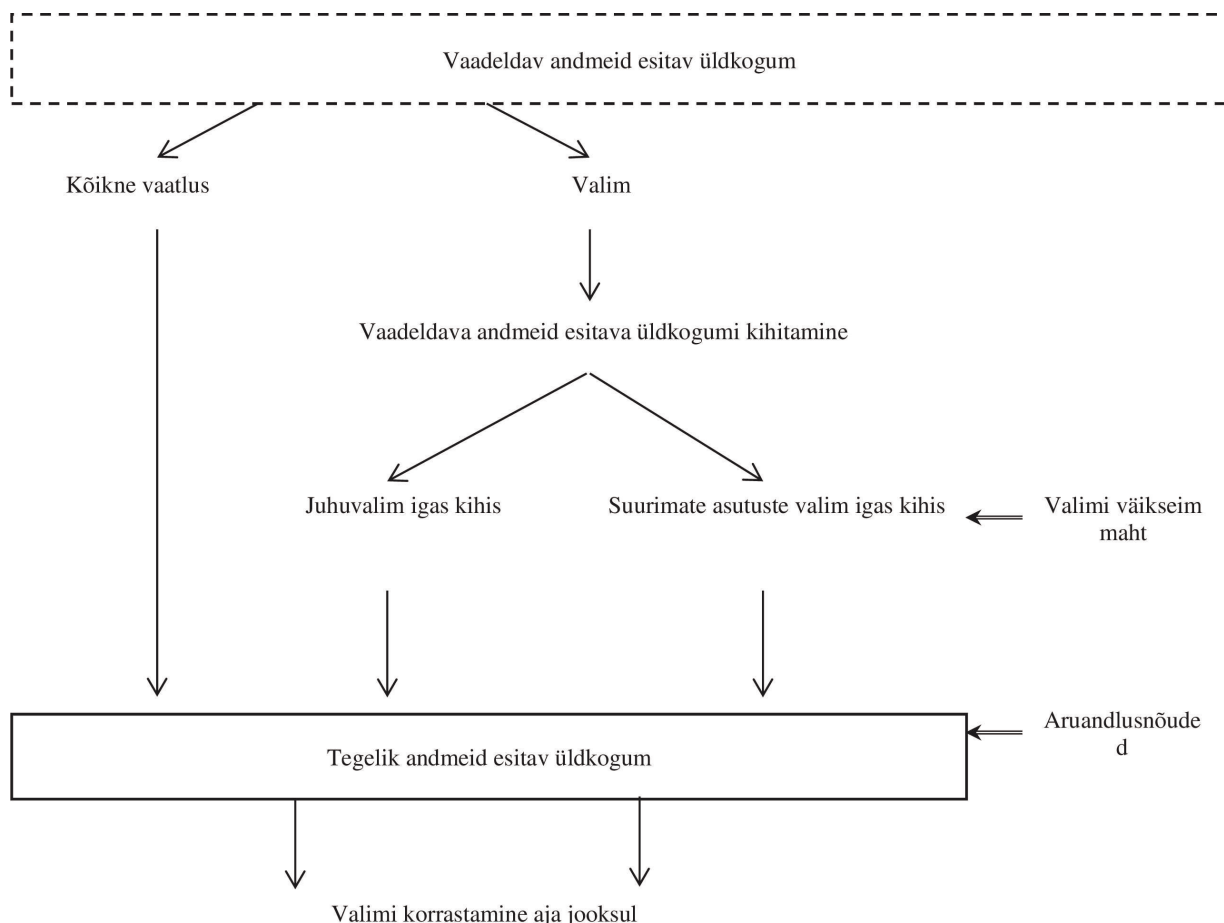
Vaadeldav andmeid esitav üldkogum

Kõikne vaatlus

Valim

Vaadeldava andmeid esitava üldkogumi kihitamine

Juhuvalim igas kihis

Suurimate asutuste valim igas kihis

Valimi väikseim maht

Tegelik andmeid esitav üldkogum

Aruandlusnõuded

Valimi korrastamine aja jooksul